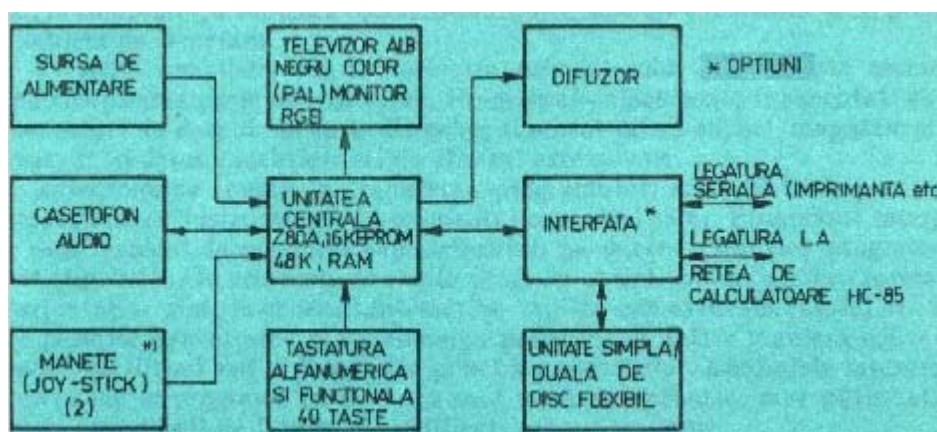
SURSA DE ALIMENTARE

TELEVIZOR ALB NEGRU COLOR (PAL) MONITOR RGB

DIFUZOR

* OPTIUNI

CASETOFON AUDIO

UNITATEA CENTRALA Z80A, 16 KEPROM 48 K, RAM

INTERFATA *

LEGATURA SERIALA (IMPRIMANTA etc

LEGATURA LA RETEA DE CALCULATOARE HC-85

MANETE *) (JOY-STICK) (2)

TASTATURA ALFANUMERICA SI FUNCTIONALA 40 TASTE

UNITATE SIMPLA/ DUALA DE DISC FLEXIBIL